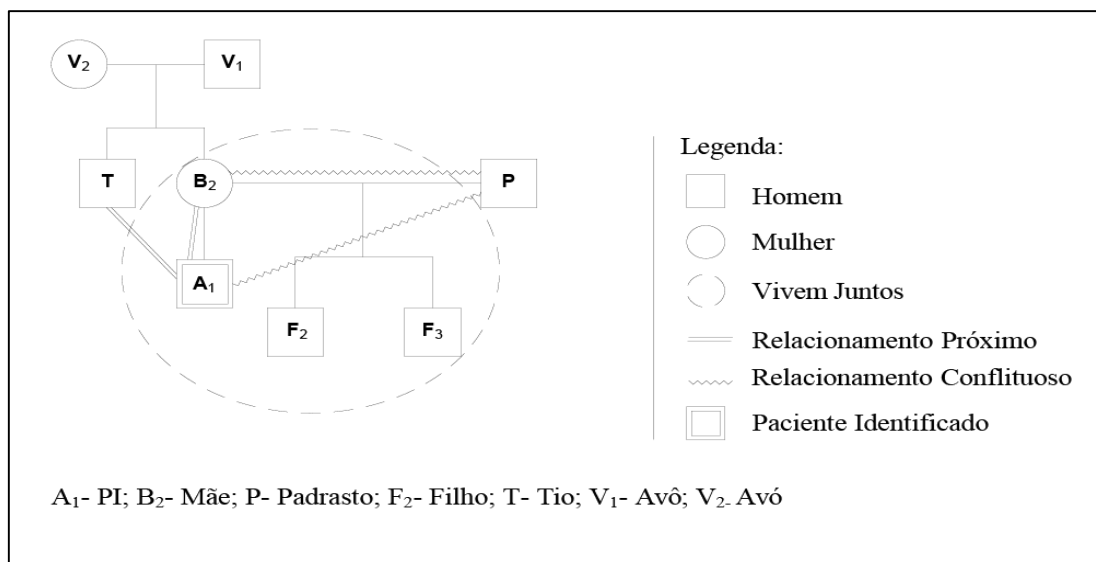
$V_2$ $V_1$

T $B_2$ P

$A_1$

$F_2$ $F_3$

Legenda:

Homem

Mulher

Vivem Juntos

Relacionamento Próximo

Relacionamento Conflituoso

Paciente Identificado

$A_1$- PI; $B_2$- Mãe; P- Padrasto; $F_2$- Filho; T- Tio; $V_1$- Avô; $V_{2-}$ Avó